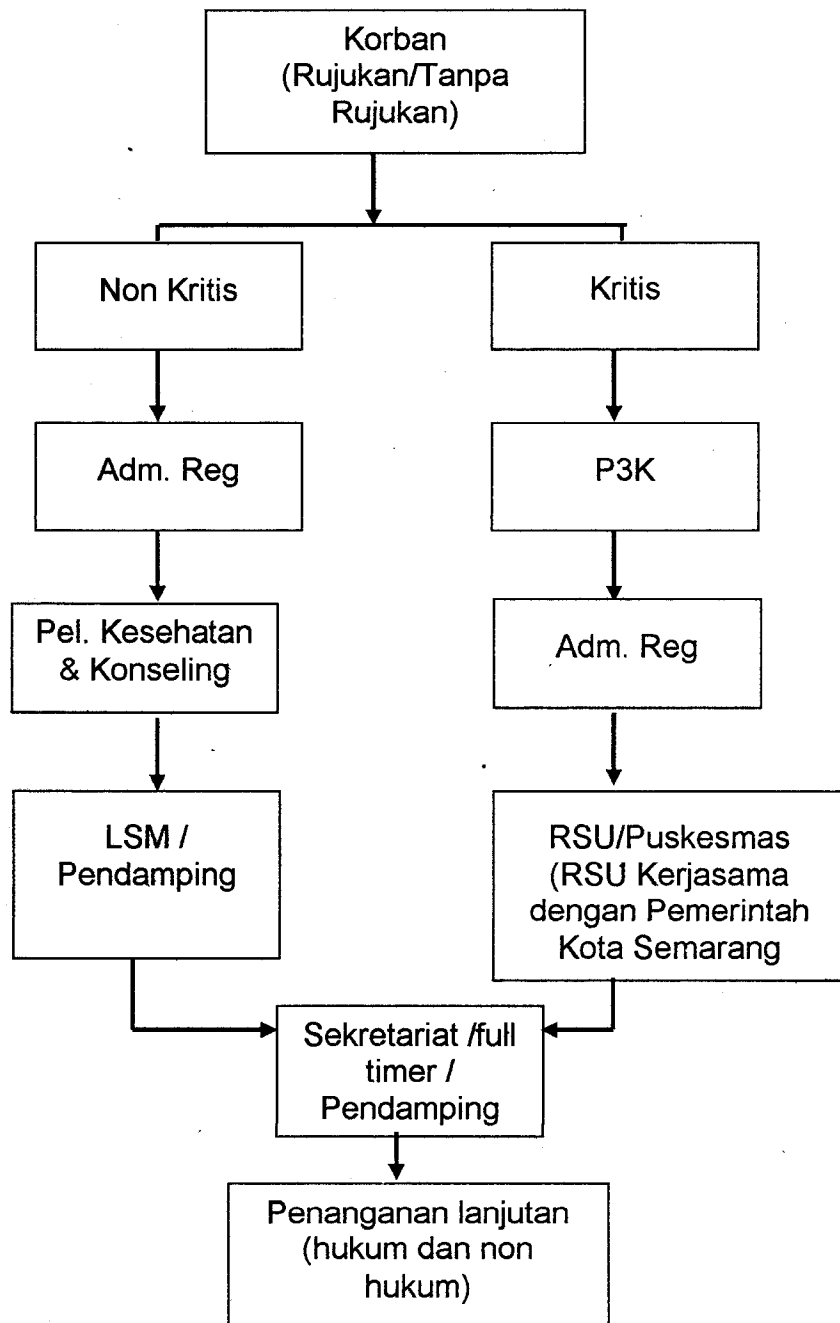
Korban (Rujukan/Tanpa Rujukan)

Non Kritis

Kritis

Adm. Reg

P3K

Pel. Kesehatan & Konseling

Adm. Reg

LSM / Pendamping

RSU/Puskesmas (RSU Kerjasama dengan Pemerintah Kota Semarang

Sekretariat /full timer / Pendamping

Penanganan lanjutan (hukum dan non hukum)